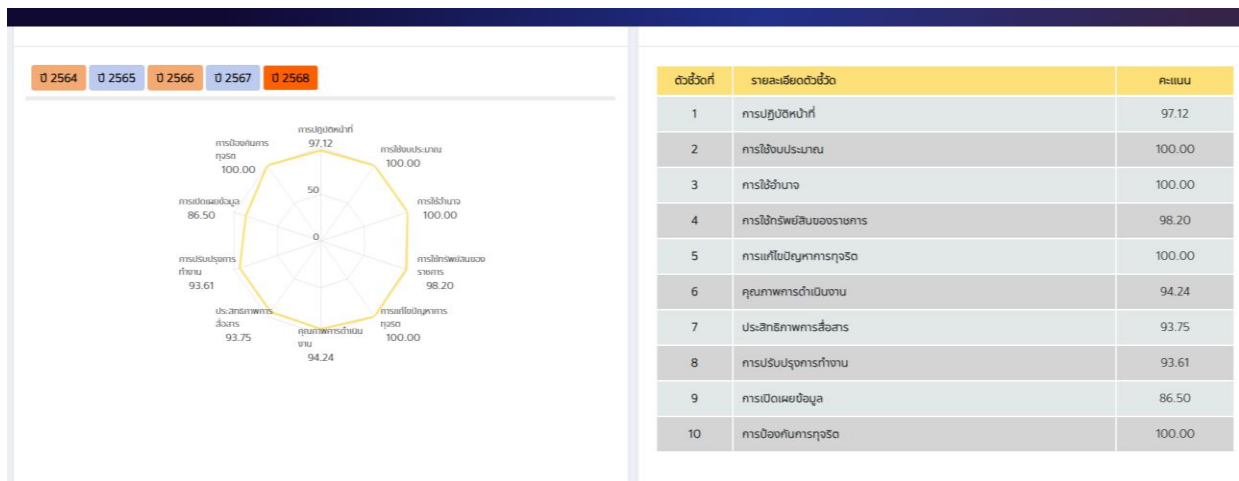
ปี 2564 ปี 2565 ปี 2566 ปี 2567 ปี 2568

การปฏิบัติหน้าที่
97.12

การใช้งบประมาณ
100.00

การใช้อำนาจ
100.00

การใช้ทรัพย์สินของราชการ
98.20

การแก้ไขปัญหาการทุจริต
100.00

คุณภาพการดำเนินงาน
94.24

ประสิทธิภาพการสื่อสาร
93.75

การปรับปรุงการทำงาน
93.61

การเปิดเผยข้อมูล
86.50

การป้องกันการทุจริต
100.00

50

0

| ตัวชี้วัดที่ | รายละเอียดตัวชี้วัด | คะแนน |
|---|---|---|
| 1 | การปฏิบัติหน้าที่ | 97.12 |
| 2 | การใช้งบประมาณ | 100.00 |
| 3 | การใช้อำนาจ | 100.00 |
| 4 | การใช้ทรัพย์สินของราชการ | 98.20 |
| 5 | การแก้ไขปัญหาการทุจริต | 100.00 |
| 6 | คุณภาพการดำเนินงาน | 94.24 |
| 7 | ประสิทธิภาพการสื่อสาร | 93.75 |
| 8 | การปรับปรุงการทำงาน | 93.61 |
| 9 | การเปิดเผยข้อมูล | 86.50 |
| 10 | การป้องกันการทุจริต | 100.00 |